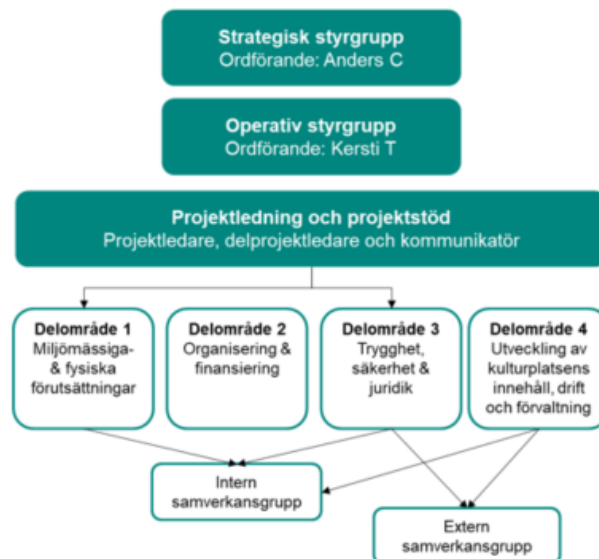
Strategisk styrgrupp
Ordförande: Anders C

Operativ styrgrupp
Ordförande: Kersti T

Projektledning och projektstöd
Projektledare, delprojektledare och kommunikatör

Delområde 1
Miljömässiga- & fysiska förutsättningar

Delområde 2
Organisering & finansiering

Delområde 3
Trygghet, säkerhet & juridik

Delområde 4
Utveckling av kulturplatsens innehåll, drift och förvaltning

Intern samverkansgrupp

Extern samverkansgrupp